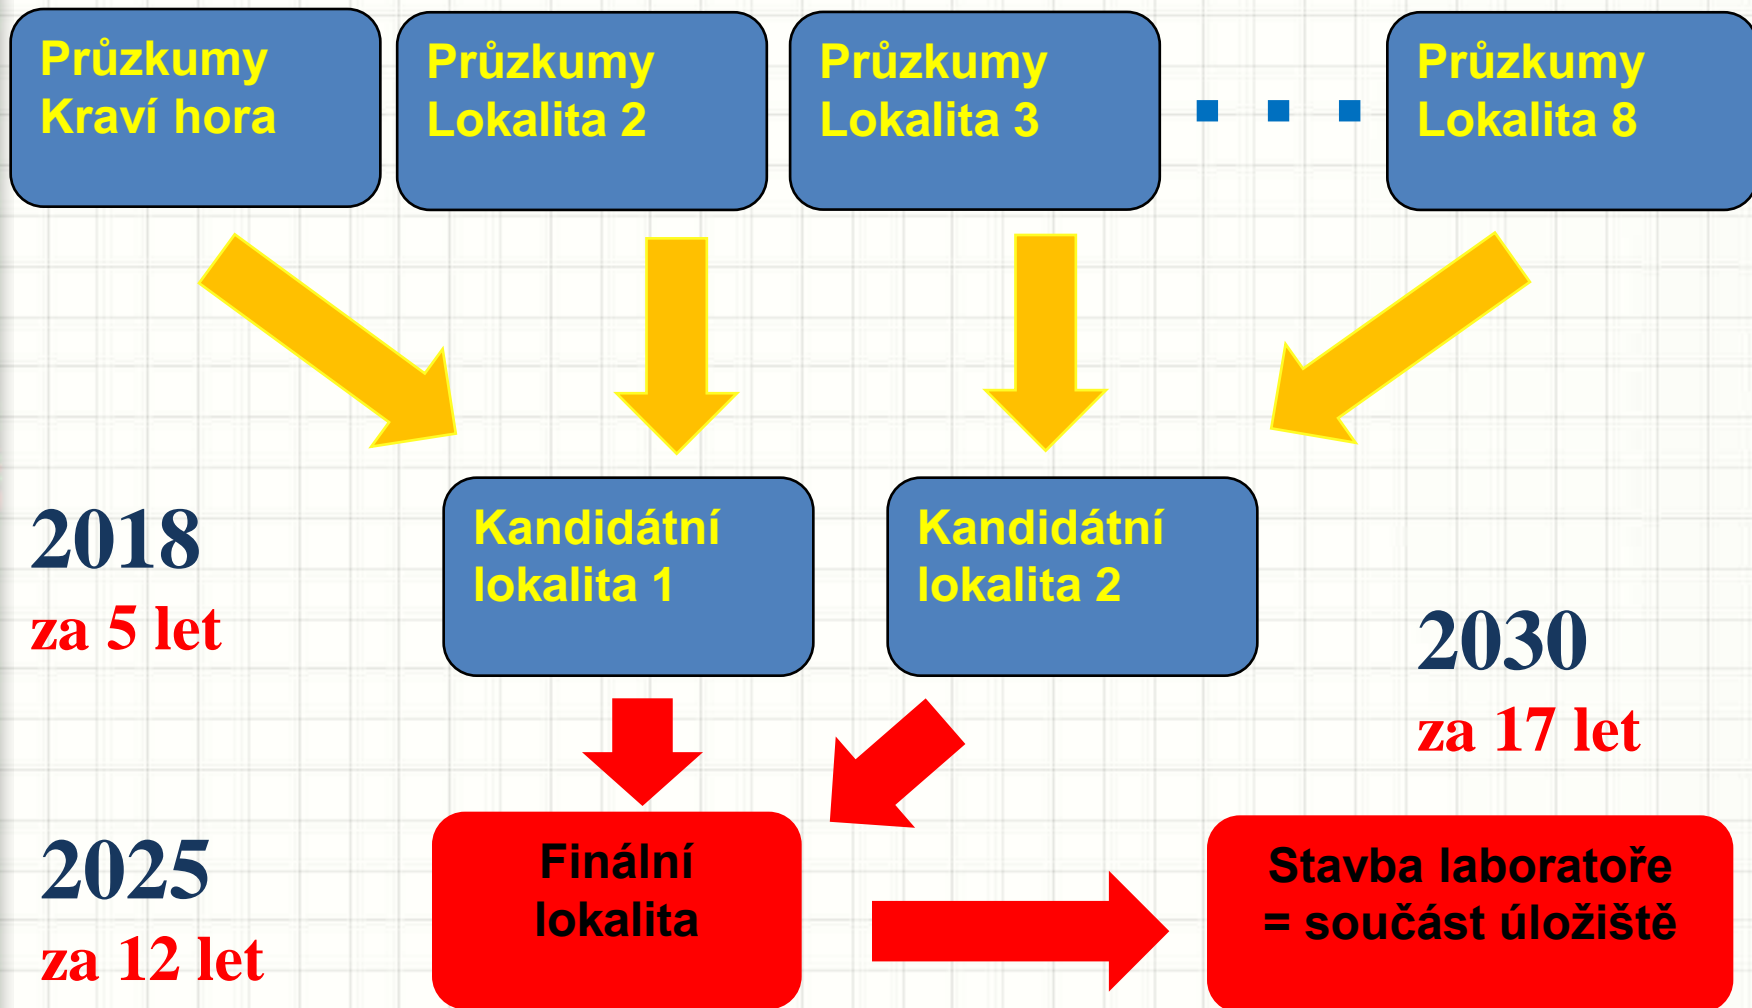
Průzkumy Kraví hora

Průzkumy Lokalita 2

Průzkumy Lokalita 3

. . .

Průzkumy Lokalita 8

2018
za 5 let

Kandidátní lokalita 1

Kandidátní lokalita 2

2030
za 17 let

2025
za 12 let

Finální lokalita

Stavba laboratoře = součást úložiště